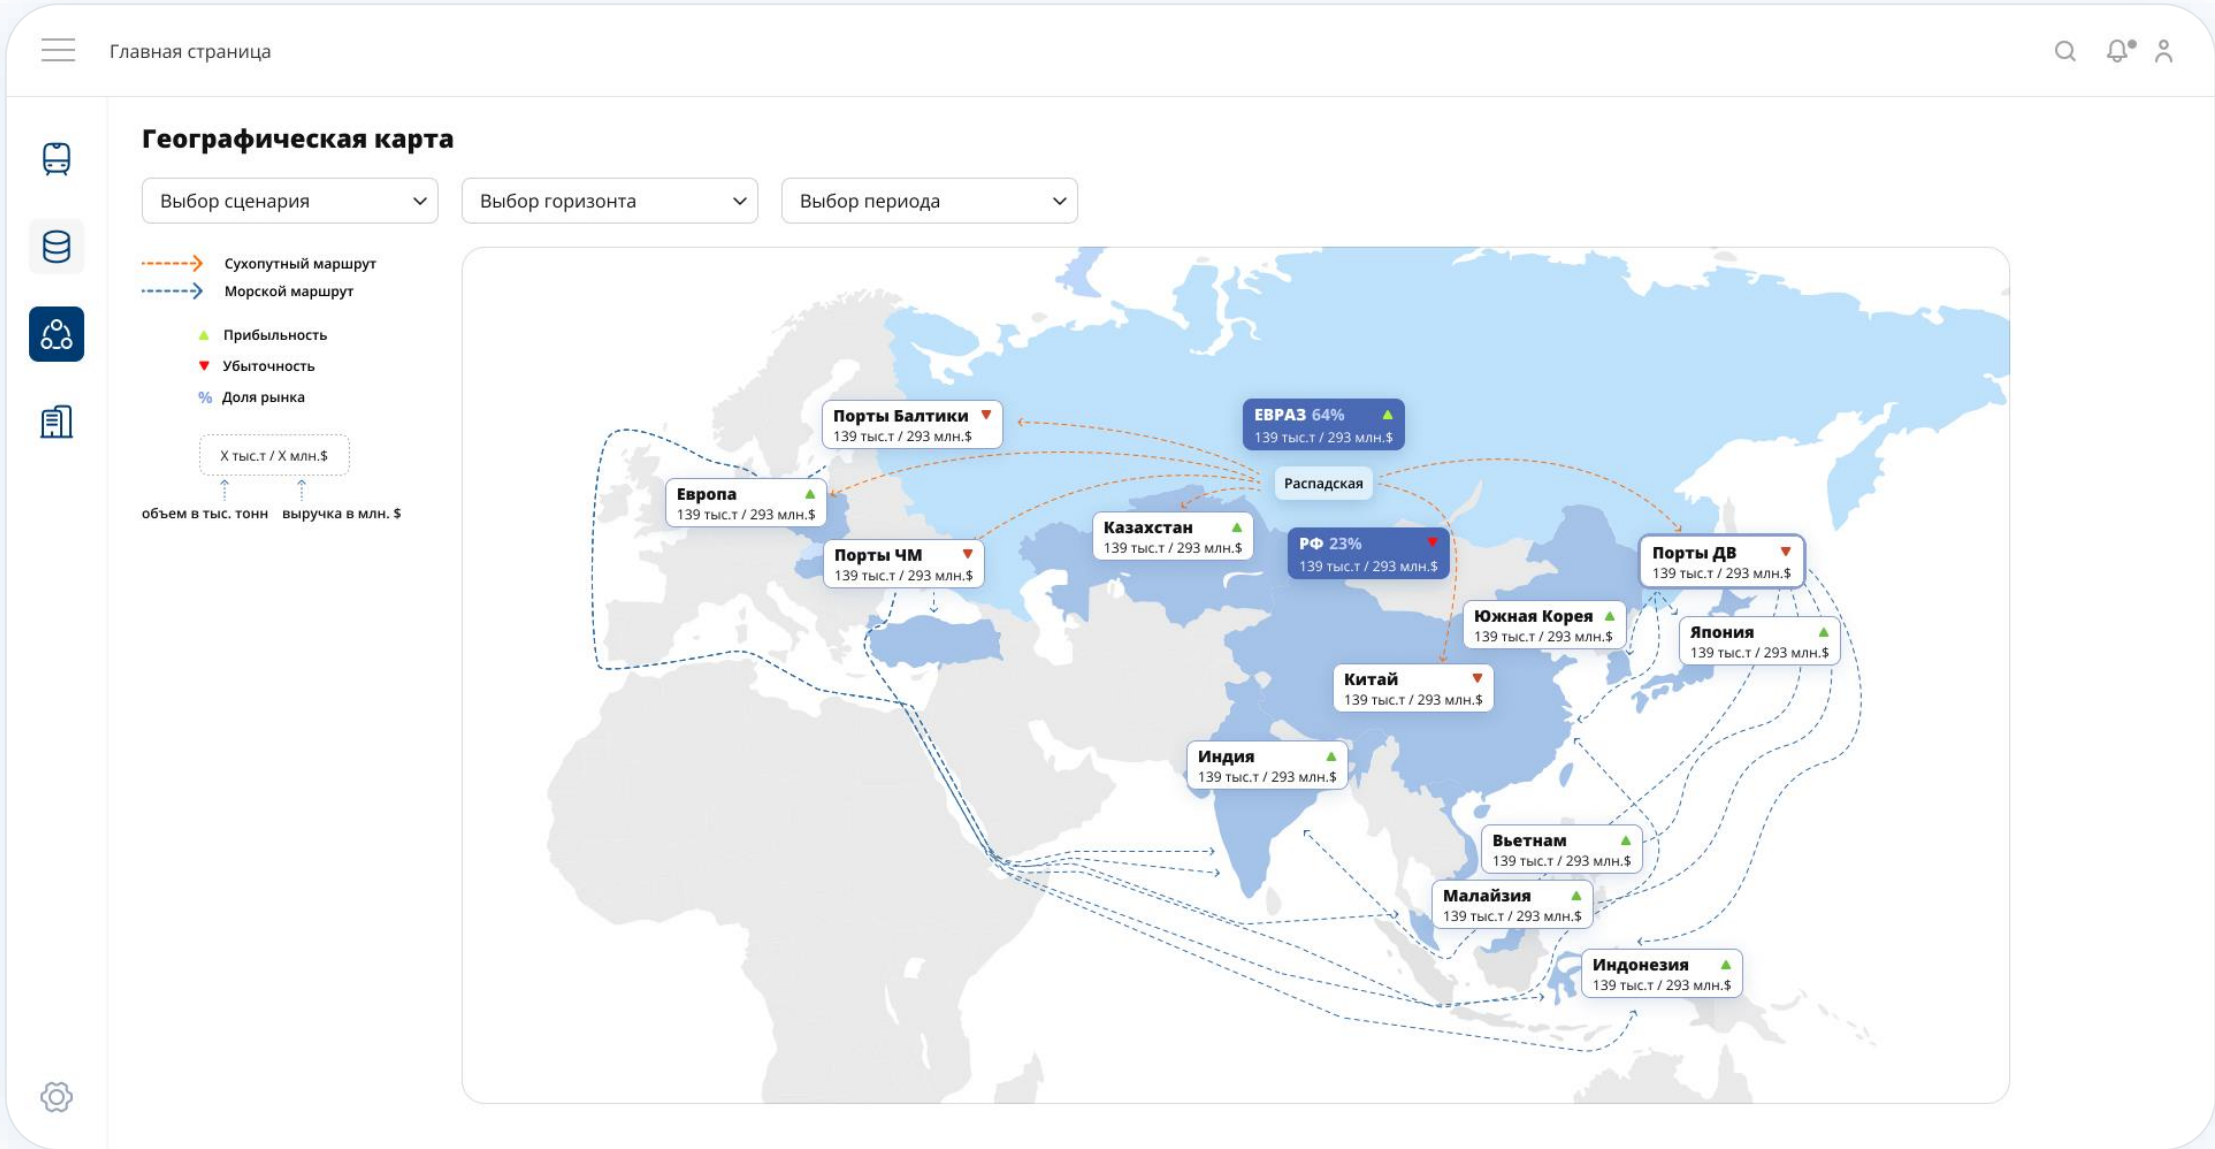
Главная страница

Географическая карта

Выбор сценария
Выбор горизонта
Выбор периода

Сухопутный маршрут
Морской маршрут

Прибыльность
Убыточность
% Доля рынка

X тыс.т / X млн.$
объем в тыс. тонн
выручка в млн. $

Порты Балтики
139 тыс.т / 293 млн.$

ЕВРАЗ 64%
139 тыс.т / 293 млн.$

Распадская

Европа
139 тыс.т / 293 млн.$

Казахстан
139 тыс.т / 293 млн.$

РФ 23%
139 тыс.т / 293 млн.$

Порты ЧМ
139 тыс.т / 293 млн.$

Порты ДВ
139 тыс.т / 293 млн.$

Южная Корея
139 тыс.т / 293 млн.$

Япония
139 тыс.т / 293 млн.$

Китай
139 тыс.т / 293 млн.$

Индия
139 тыс.т / 293 млн.$

Вьетнам
139 тыс.т / 293 млн.$

Малайзия
139 тыс.т / 293 млн.$

Индонезия
139 тыс.т / 293 млн.$